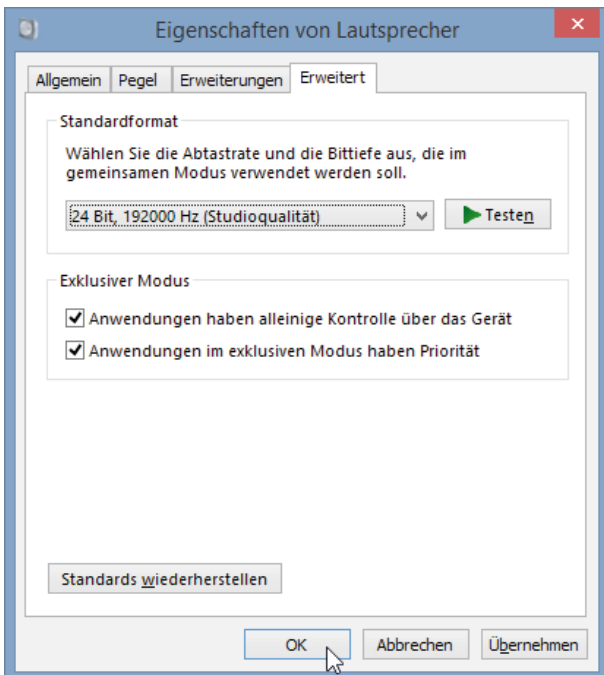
Eigenschaften von Lautsprecher

Allgemein | Pegel | Erweiterungen | Erweitert

Standardformat

Wählen Sie die Abtastrate und die Bittiefe aus, die im gemeinsamen Modus verwendet werden soll.

24 Bit, 192000 Hz (Studioqualität)

Testen

Exklusiver Modus

Anwendungen haben alleinige Kontrolle über das Gerät

Anwendungen im exklusiven Modus haben Priorität

Standards wiederherstellen

OK | Abbrechen | Übernehmen